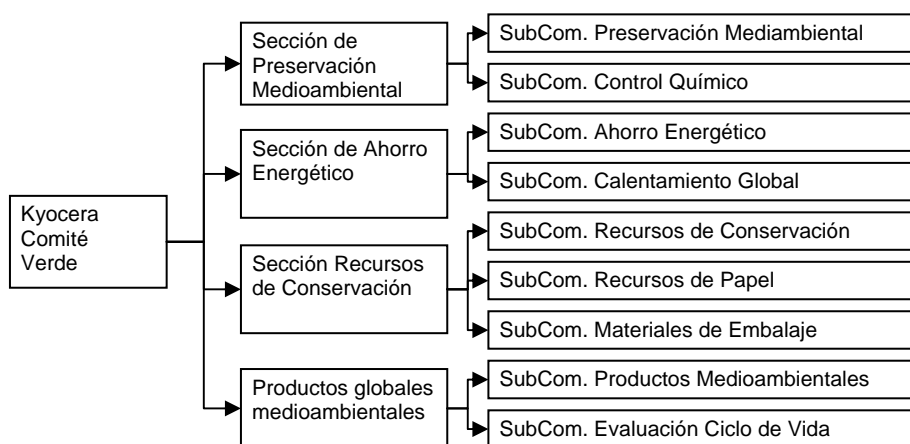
Kyocera Comité Verde

Sección de Preservación Medioambiental

SubCom. Preservación Mediambiental

SubCom. Control Químico

Sección de Ahorro Energético

SubCom. Ahorro Energético

SubCom. Calentamiento Global

Sección Recursos de Conservación

SubCom. Recursos de Conservación

SubCom. Recursos de Papel

SubCom. Materiales de Embalaje

Productos globales medioambientales

SubCom. Productos Medioambientales

SubCom. Evaluación Ciclo de Vida